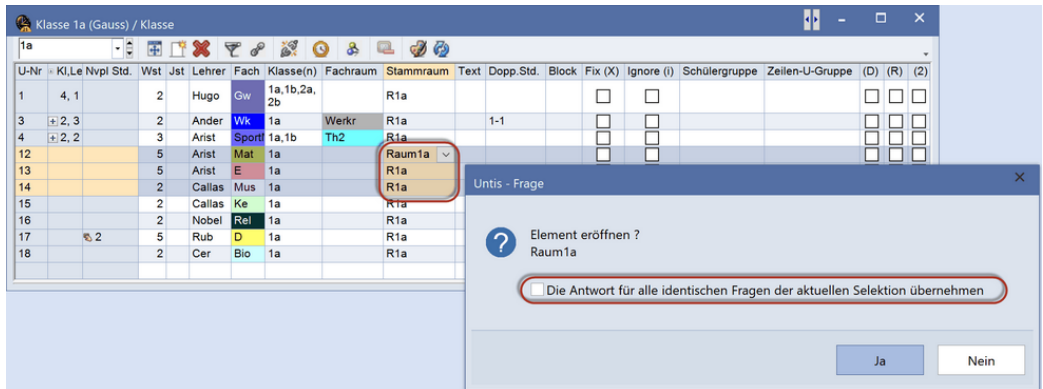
Klasse 1a (Gauss) / Klasse

1a

| U-Nr | Kl,Le | Nvpl Std. | Wst | Jst | Lehrer | Fach | Klasse(n) | Fachraum | Stammraum | Text | Dopp.Std. | Block | Fix (X) | Ignore (i) | Schülergruppe | Zeilen-U-Gruppe | (D) | (R) | (2) |
|---|---|---|---|---|---|---|---|---|---|---|---|---|---|---|---|---|---|---|---|
| 1 | 4, 1 | | 2 | | Hugo | Gw | 1a,1b,2a,2b | | R1a | | | | | | | | | | |
| 3 | 2, 3 | | 2 | | Ander | Wk | 1a | Werkr | R1a | | 1-1 | | | | | | | | |
| 4 | 2, 2 | | 3 | | Arist | SportM | 1a,1b | Th2 | R1a | | | | | | | | | | |
| 12 | | | 5 | | Arist | Mat | 1a | | Raum1a | | | | | | | | | | |
| 13 | | | 5 | | Arist | E | 1a | | R1a | | | | | | | | | | |
| 14 | | | 2 | | Callas | Mus | 1a | | R1a | | | | | | | | | | |
| 15 | | | 2 | | Callas | Ke | 1a | | R1a | | | | | | | | | | |
| 16 | | | 2 | | Nobel | Rel | 1a | | R1a | | | | | | | | | | |
| 17 | | 2 | 5 | | Rub | D | 1a | | R1a | | | | | | | | | | |
| 18 | | | 2 | | Cer | Bio | 1a | | R1a | | | | | | | | | | |

Untis - Frage

Element eröffnen ?
Raum1a

Die Antwort für alle identischen Fragen der aktuellen Selektion übernehmen

Ja

Nein